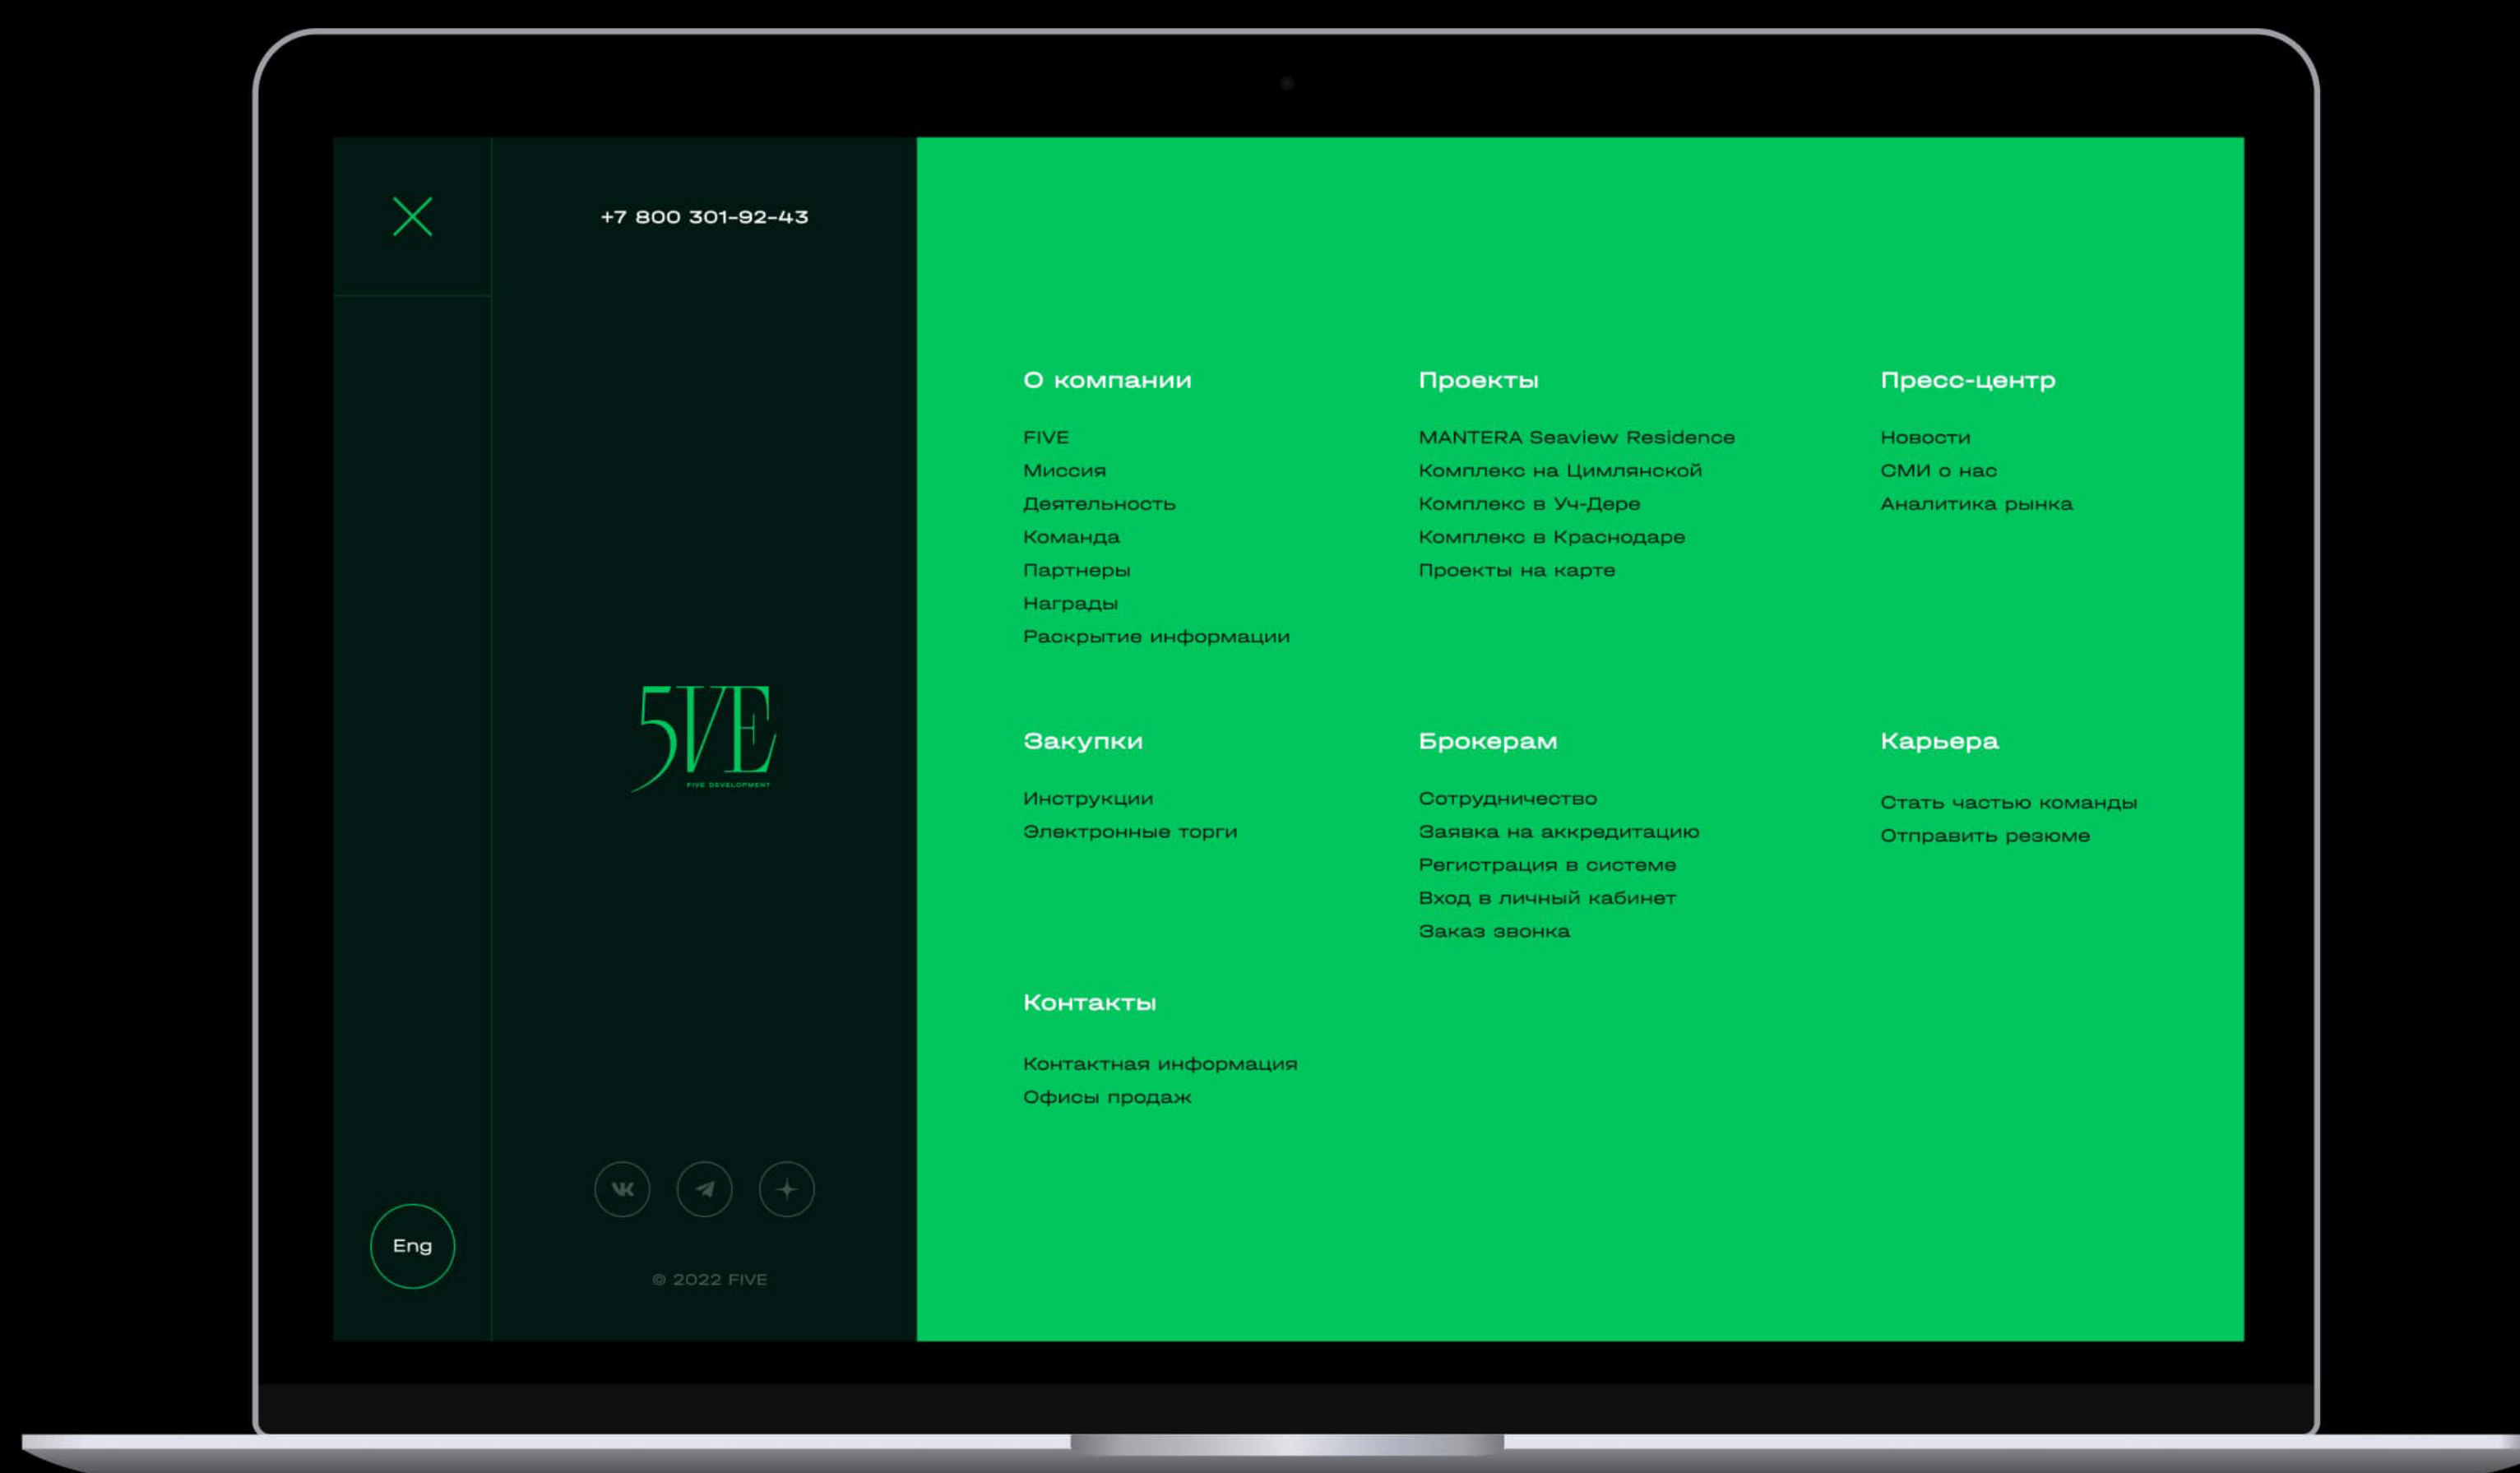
+7 800 301-92-43

5VE
FIVE DEVELOPMENT

Eng

© 2022 FIVE

О компании

FIVE
Миссия
Деятельность
Команда
Партнеры
Награды
Раскрытие информации

Проекты

MANTERA Seaview Residence
Комплекс на Цимлянской
Комплекс в Уч-Дере
Комплекс в Краснодаре
Проекты на карте

Пресс-центр

Новости
СМИ о нас
Аналитика рынка

Закупки

Инструкции
Электронные торги

Брокерам

Сотрудничество
Заявка на аккредитацию
Регистрация в системе
Вход в личный кабинет
Заказ звонка

Карьера

Стать частью команды
Отправить резюме

Контакты

Контактная информация
Офисы продаж